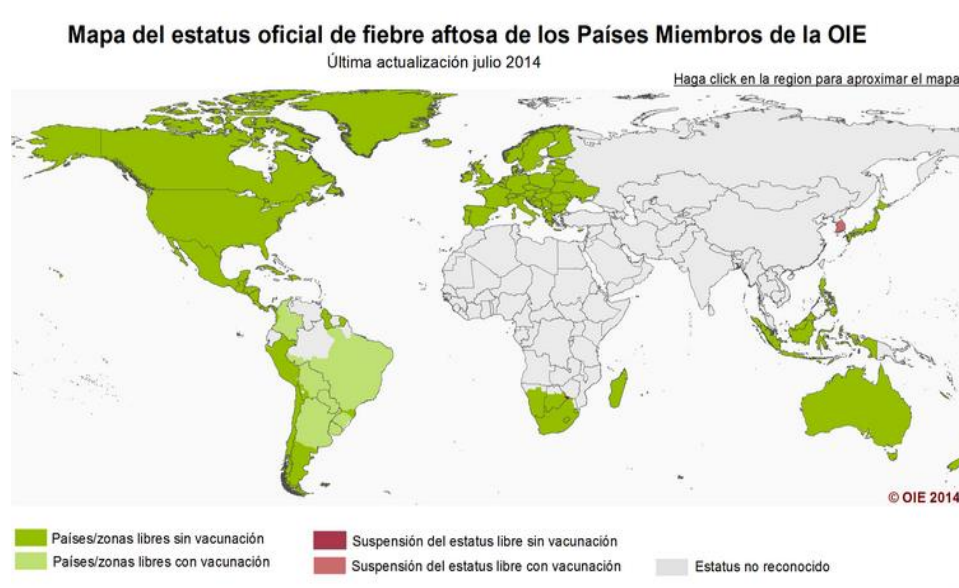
Mapa del estatus oficial de fiebre aftosa de los Países Miembros de la OIE

Última actualización julio 2014

Haga click en la region para aproximar el mapa

© OIE 2014

Países/zonas libres sin vacunación

Países/zonas libres con vacunación

Suspensión del estatus libre sin vacunación

Suspensión del estatus libre con vacunación

Estatus no reconocido